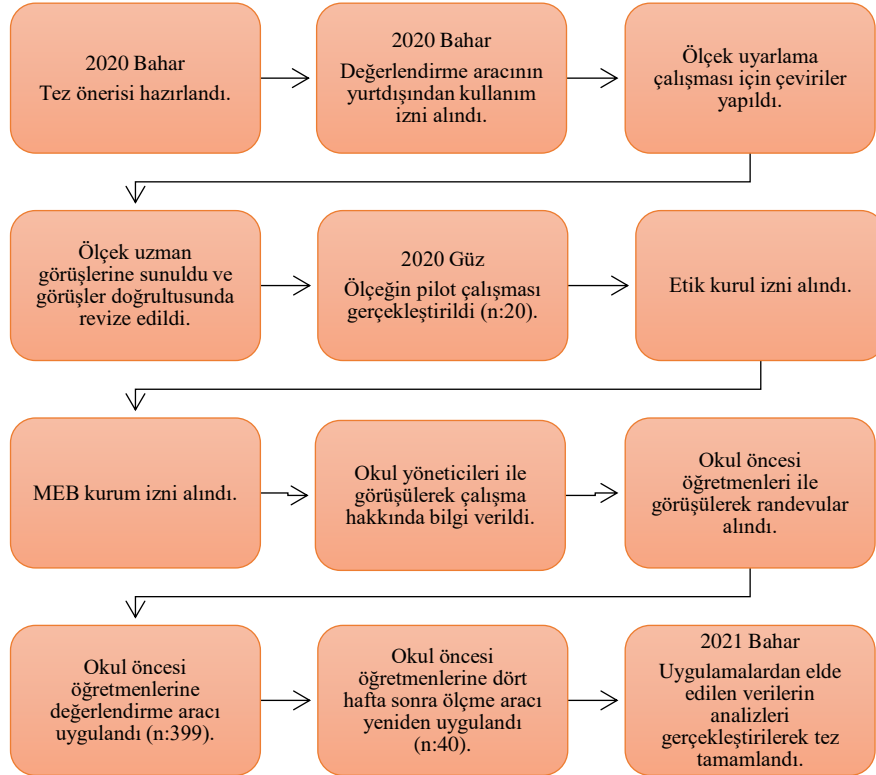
2020 Bahar
Tez önerisi hazırlandı.

2020 Bahar
Değerlendirme aracının yurtdışından kullanım izni alındı.

Ölçek uyarlama çalışması için çeviriler yapıldı.

Ölçek uzman görüşlerine sunuldu ve görüşler doğrultusunda revize edildi.

2020 Güz
Ölçeğin pilot çalışması gerçekleştirildi (n:20).

Etik kurul izni alındı.

MEB kurum izni alındı.

Okul yöneticileri ile görüşülerek çalışma hakkında bilgi verildi.

Okul öncesi öğretmenleri ile görüşülerek randevular alındı.

Okul öncesi öğretmenlerine değerlendirme aracı uygulandı (n:399).

Okul öncesi öğretmenlerine dört hafta sonra ölçme aracı yeniden uygulandı (n:40).

2021 Bahar
Uygulamalardan elde edilen verilerin analizleri gerçekleştirilerek tez tamamlandı.